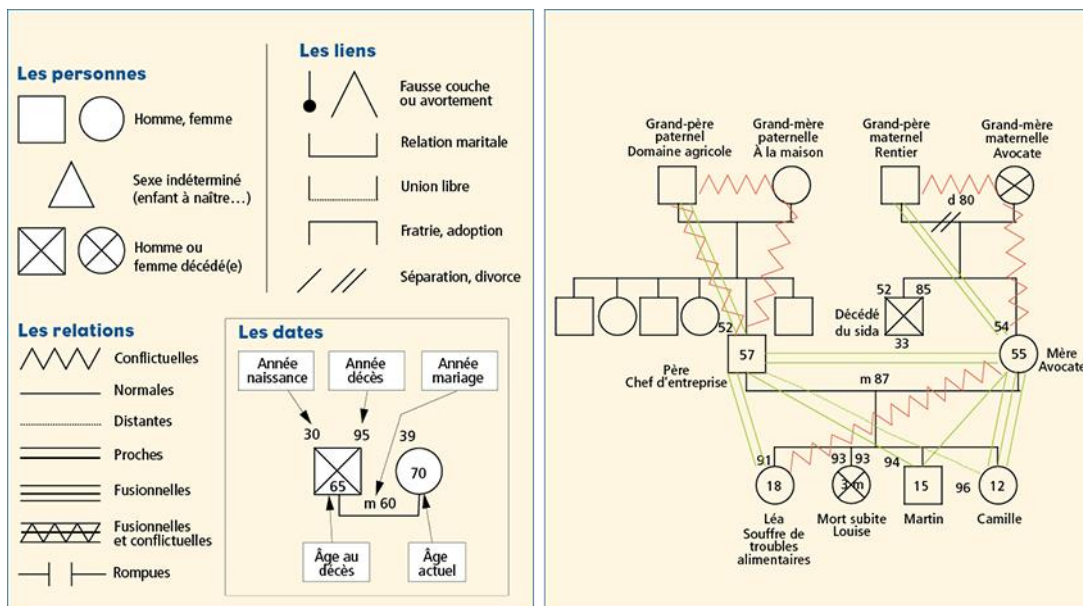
Les personnes

Homme, femme

Sexe indéterminé (enfant à naître…)

Homme ou femme décédé(e)

Les liens

Fausse couche ou avortement

Relation maritale

Union libre

Fratrie, adoption

Séparation, divorce

Les relations

Conflictuelles

Normales

Distantes

Proches

Fusionnelles

Fusionnelles et conflictuelles

Rompues

Les dates

Année naissance

Année décès

Année mariage

30

95

39

65

70

m 60

Âge au décès

Âge actuel

Grand-père paternel Domaine agricole

Grand-mère paternelle À la maison

Grand-père maternel Rentier

Grand-mère maternelle Avocate

d 80

52

85

Décédé du sida

33

52

57

54

55

Mère Avocate

Père Chef d'entreprise

m 87

91

93

93

94

96

18

3 m

15

12

Léa Souffre de troubles alimentaires

Mort subite Louise

Martin

Camille